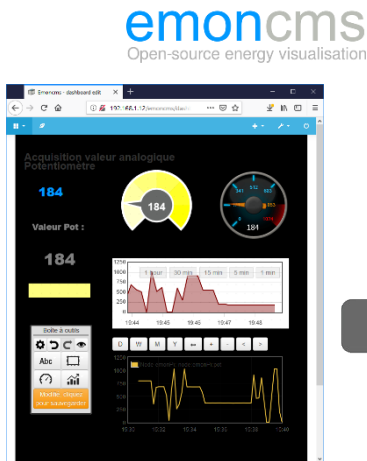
emoncms
Open-source energy visualisation

Emoncms - dashboard edit

192.168.1.12/emoncms/dash

Acquisition valeur analogique Potentiomètre

184

184

184

Valeur Pot :

184

1250
1000
750
500
250
0

1 hour
30 min
15 min
5 min
1 min

10:44
10:45
10:46
10:47
10:48

Boîte à outils

Abc

Modifier cliquez pour sauvegarder

D
W
M
Y

+
-
<
>

Node emonpi: node valeurs pot

10:30
10:32
10:34
10:36
10:38
10:40